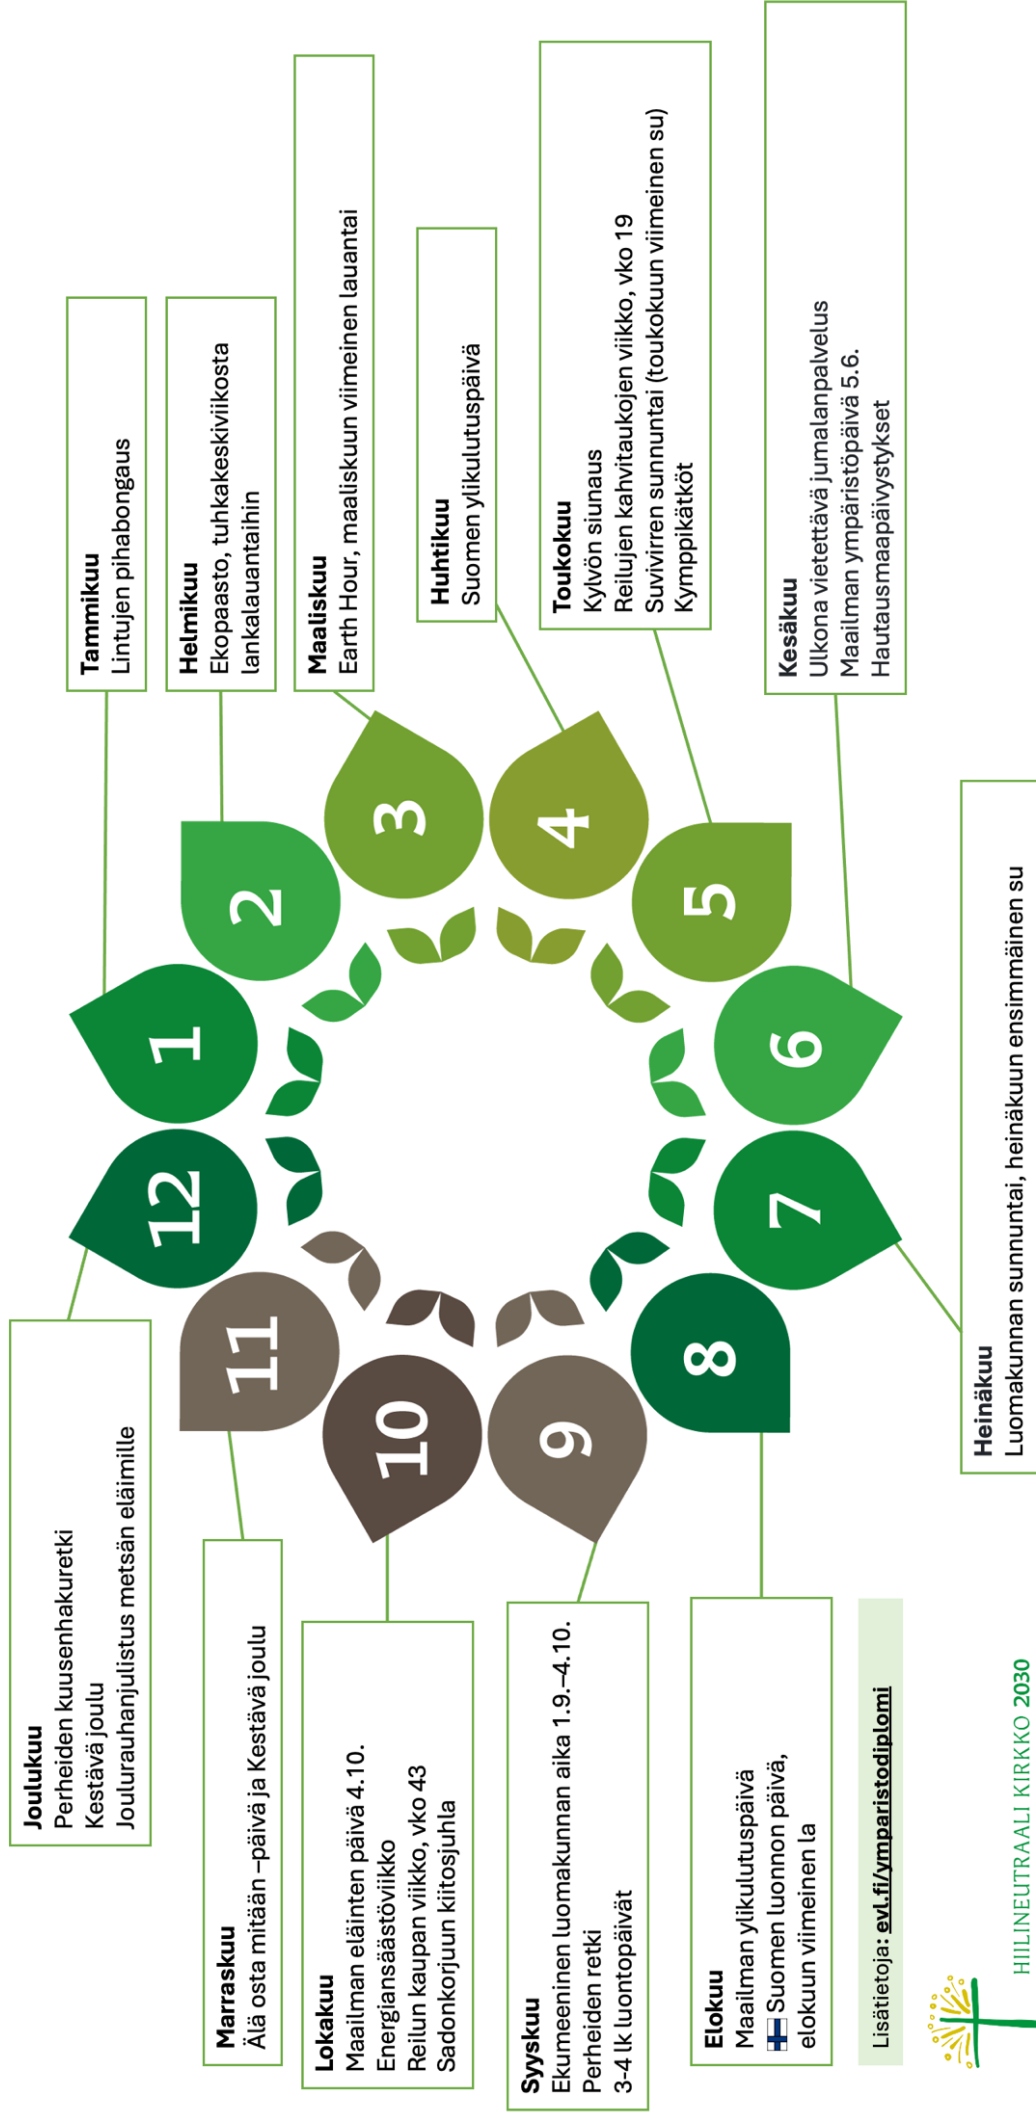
Tammikuu
Lintujen pihabongaus

Helmikuu
Ekopaasto, tuhkakeskiviikosta lankalauantaihin

Maaliskuu
Earth Hour, maaliskuun viimeinen lauantai

Huhtikuu
Suomen ylikulutuspäivä

Toukokuu
Kylvön siunaus
Reilujen kahvitaukojen viikko, vko 19
Suvivirren sunnuntai (toukokuun viimeinen su)
Kymppikätköt

Kesäkuu
Ulkona vietettävä jumalanpalvelus
Maailman ympäristöpäivä 5.6.
Hautausmaapäivystykset

Heinäkuu
Luomakunnan sunnuntai, heinäkuun ensimmäinen su

Elokuu
Maailman ylikulutuspäivä
Suomen luonnon päivä, elokuun viimeinen la

Syyskuu
Ekumeeninen luomakunnan aika 1.9.–4.10.
Perheiden retki
3-4 lk luontopäivät

Lokakuu
Maailman eläinten päivä 4.10.
Energiansäästöviikko
Reilun kaupan viikko, vko 43
Sadonkorjuun kiitosjuhla

Marraskuu
Älä osta mitään –päivä ja Kestävä joulu

Joulukuu
Perheiden kuusenhakuretki
Kestävä joulu
Joulurauhanjulistus metsän eläimille

1 2 3 4 5 6 7 8 9 10 11 12

Lisätietoja: evl.fi/ymparistodiplomi

HIILINEUTRAALI KIRKKO 2030